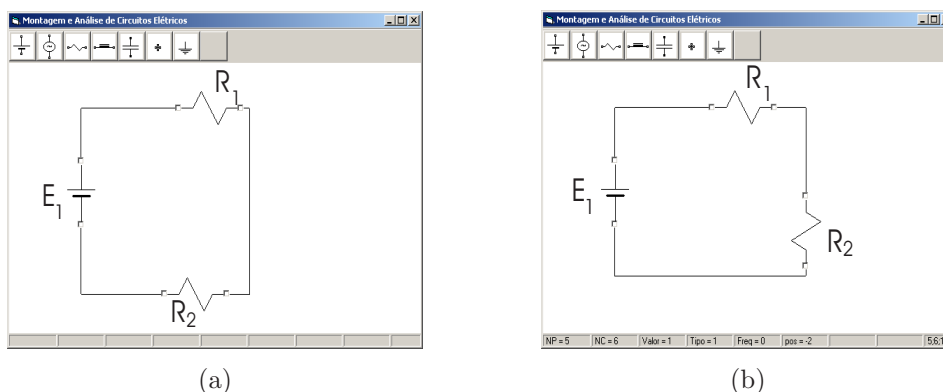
Montagem e Análise de Circuitos Elétricos

$R_1$

$E_1$

$R_2$

(a)

Montagem e Análise de Circuitos Elétricos

$R_1$

$E_1$

$R_2$

NP = 5 | NC = 6 | Valor = 1 | Tipo = 1 | Freq = 0 | pos = -2 | 5;6;1

(b)